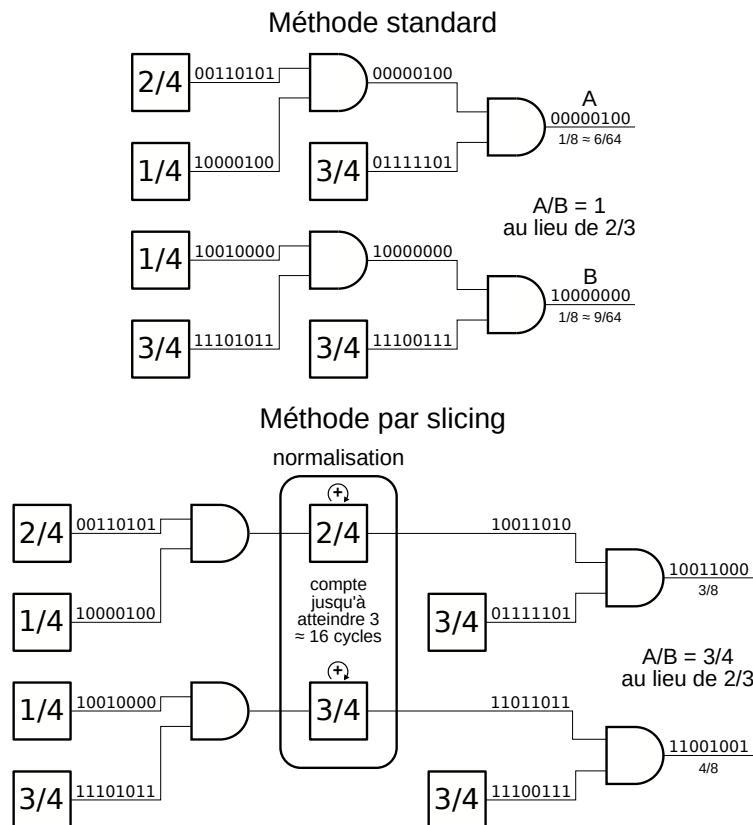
Méthode standard

2/4 00110101

1/4 10000100

00000100

3/4 01111101

A
00000100
1/8 ≈ 6/64

A/B = 1
au lieu de 2/3

1/4 10010000

3/4 11101011

10000000

3/4 11100111

B
10000000
1/8 ≈ 9/64

Méthode par slicing

normalisation

2/4 00110101

1/4 10000100

2/4

compte jusqu'à atteindre 3 ≈ 16 cycles

10011010

3/4 01111101

10011000
3/8

A/B = 3/4
au lieu de 2/3

1/4 10010000

3/4 11101011

3/4

11011011

3/4 11100111

11001001
4/8